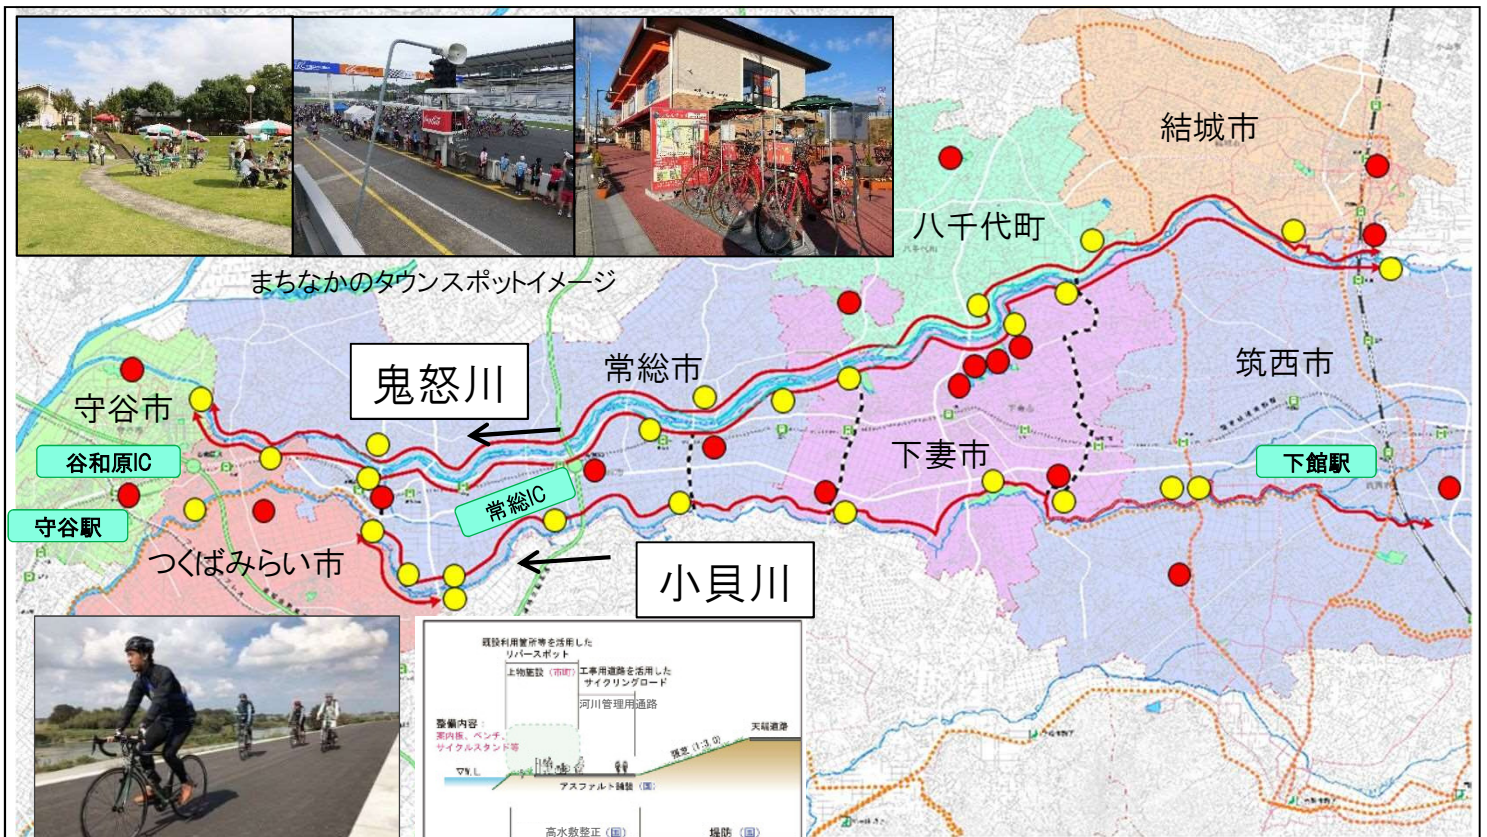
まちなかのタウンスポットイメージ

結城市

八千代町

鬼怒川

常総市

筑西市

守谷市

谷和原IC

下妻市

下館駅

常総IC

守谷駅

つくばみらい市

小貝川

既設利用箇所等を活用した
リバースポット

上物整設（市町）

工事用道路を活用した
サイクリングロード

河川管理用通路

整備内容：
案内板、ベンチ、
サイクルスタンド等

天端道路

法面（1:3.0）

アスファルト舗装（国）

高水敷整正（国）

堤防（国）